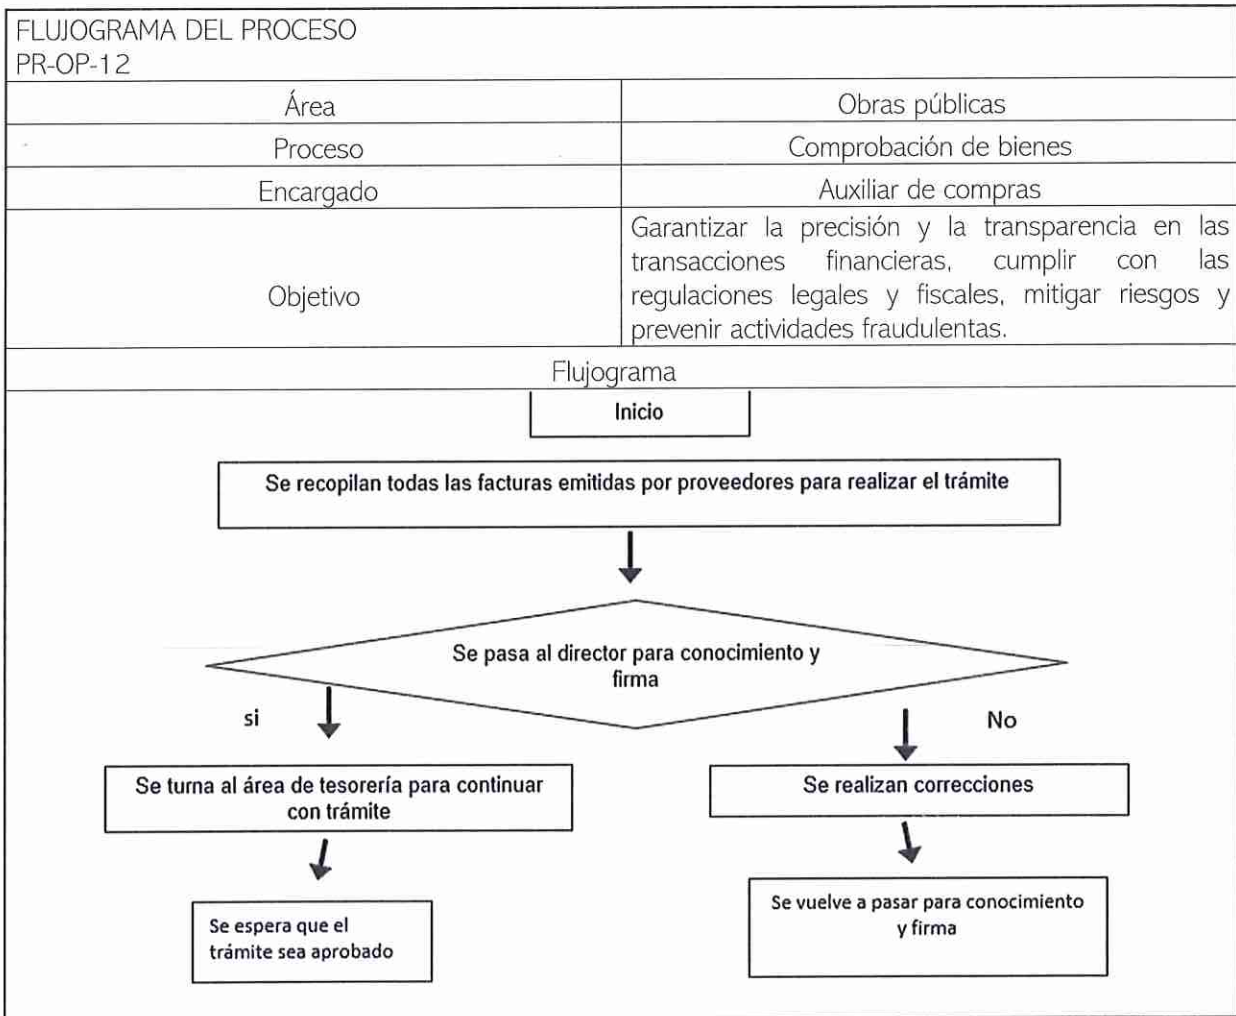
FLUJOGRAMA DEL PROCESO
PR-OP-12

| Área | Obras públicas |
|---|---|
| Proceso | Comprobación de bienes |
| Encargado | Auxiliar de compras |
| Objetivo | Garantizar la precisión y la transparencia en las transacciones financieras, cumplir con las regulaciones legales y fiscales, mitigar riesgos y prevenir actividades fraudulentas. |

Flujograma

Inicio

Se recopilan todas las facturas emitidas por proveedores para realizar el trámite

Se pasa al director para conocimiento y firma

si

No

Se turna al área de tesorería para continuar con trámite

Se realizan correcciones

Se espera que el trámite sea aprobado

Se vuelve a pasar para conocimiento y firma